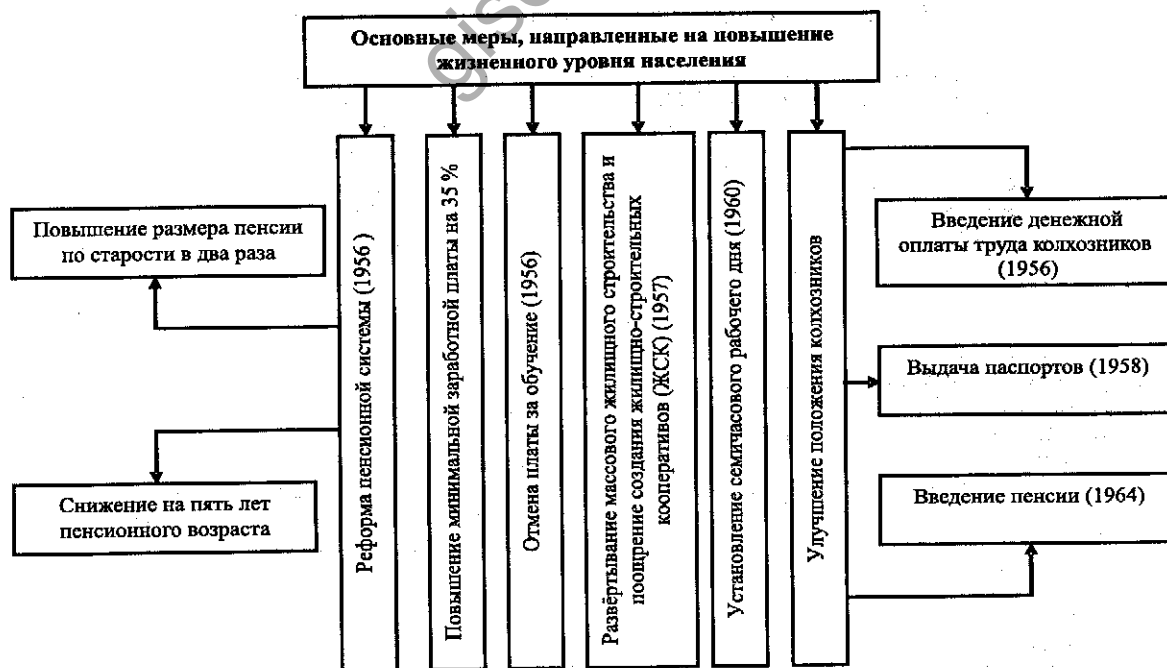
Основные меры, направленные на повышение жизненного уровня населения

Реформа пенсионной системы (1956)

Повышение минимальной заработной платы на 35 %

Отмена платы за обучение (1956)

Развёртывание массового жилищного строительства и поощрение создания жилищно-строительных кооперативов (ЖСК) (1957)

Установление семичасового рабочего дня (1960)

Улучшение положения колхозников

Повышение размера пенсии по старости в два раза

Снижение на пять лет пенсионного возраста

Введение денежной оплаты труда колхозников (1956)

Выдача паспортов (1958)

Введение пенсии (1964)